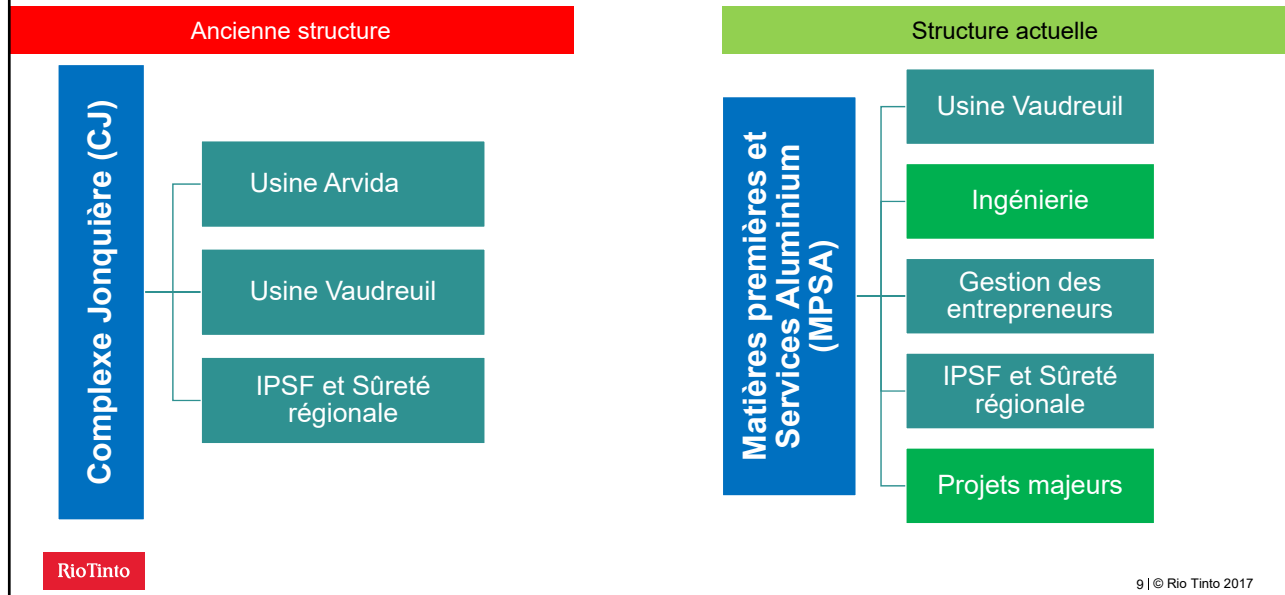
Ancienne structure

Complexe Jonquière (CJ)

Usine Arvida

Usine Vaudreuil

IPSF et Sûreté régionale

Structure actuelle

Matières premières et Services Aluminium (MPSA)

Usine Vaudreuil

Ingénierie

Gestion des entrepreneurs

IPSF et Sûreté régionale

Projets majeurs

RioTinto

9 | © Rio Tinto 2017